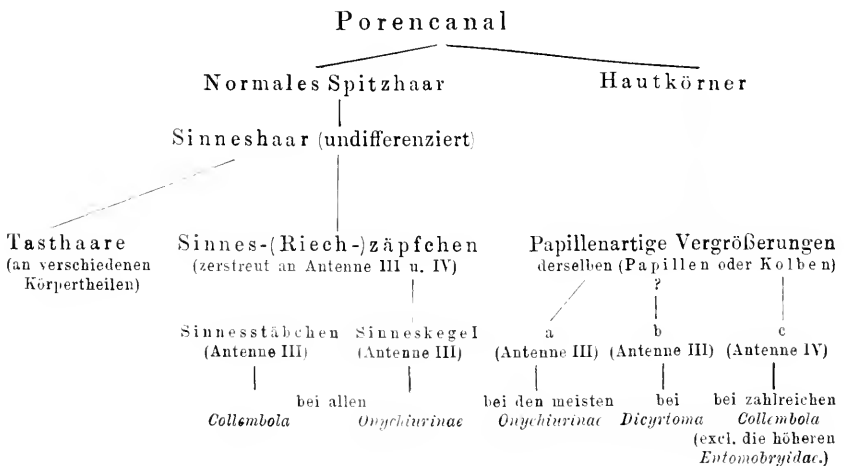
Porencanal

Normales Spitzhaar

Hautkörner

Sinneshaar (undifferenziert)

Tasthaare (an verschiedenen Körpertheilen)

Sinnes-(Riech-)zäpfchen (zerstreut an Antenne III u. IV)

Papillenartige Vergrößerungen derselben (Papillen oder Kolben)

Sinnesstäbchen (Antenne III)

Sinneskegel (Antenne III)

bei allen Collembola

Onychiurinae

?

a (Antenne III)

b (Antenne III)

c (Antenne IV)

bei den meisten Onychiurinae

bei Dicyrtoma

bei zahlreichen Collembola (excl. die höheren Entomobryidae.)